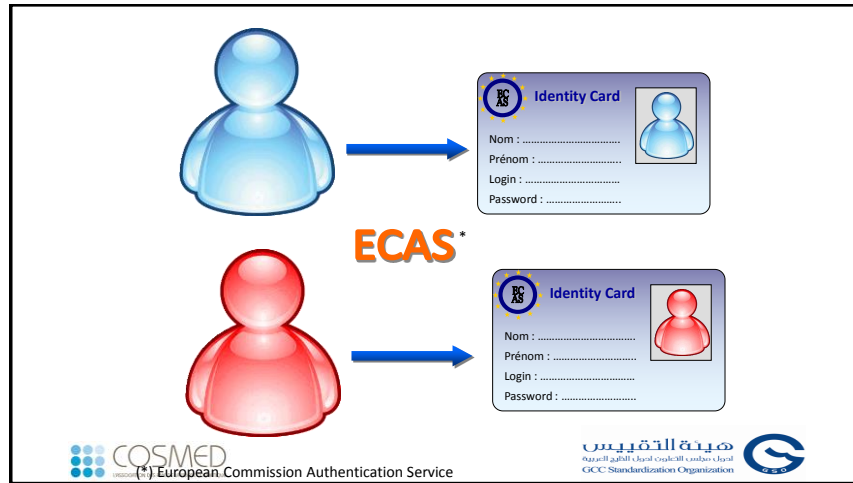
EC AS Identity Card

Nom : ..............................

Prénom : ..............................

Login : ..............................

Password : ..............................

ECAS*

EC AS Identity Card

Nom : ..............................

Prénom : ..............................

Login : ..............................

Password : ..............................

COSMED

(*) European Commission Authentication Service

هيئة التقييس لدول مجلس التعاون لدول الخليج العربية

GCC Standardization Organization

GSO